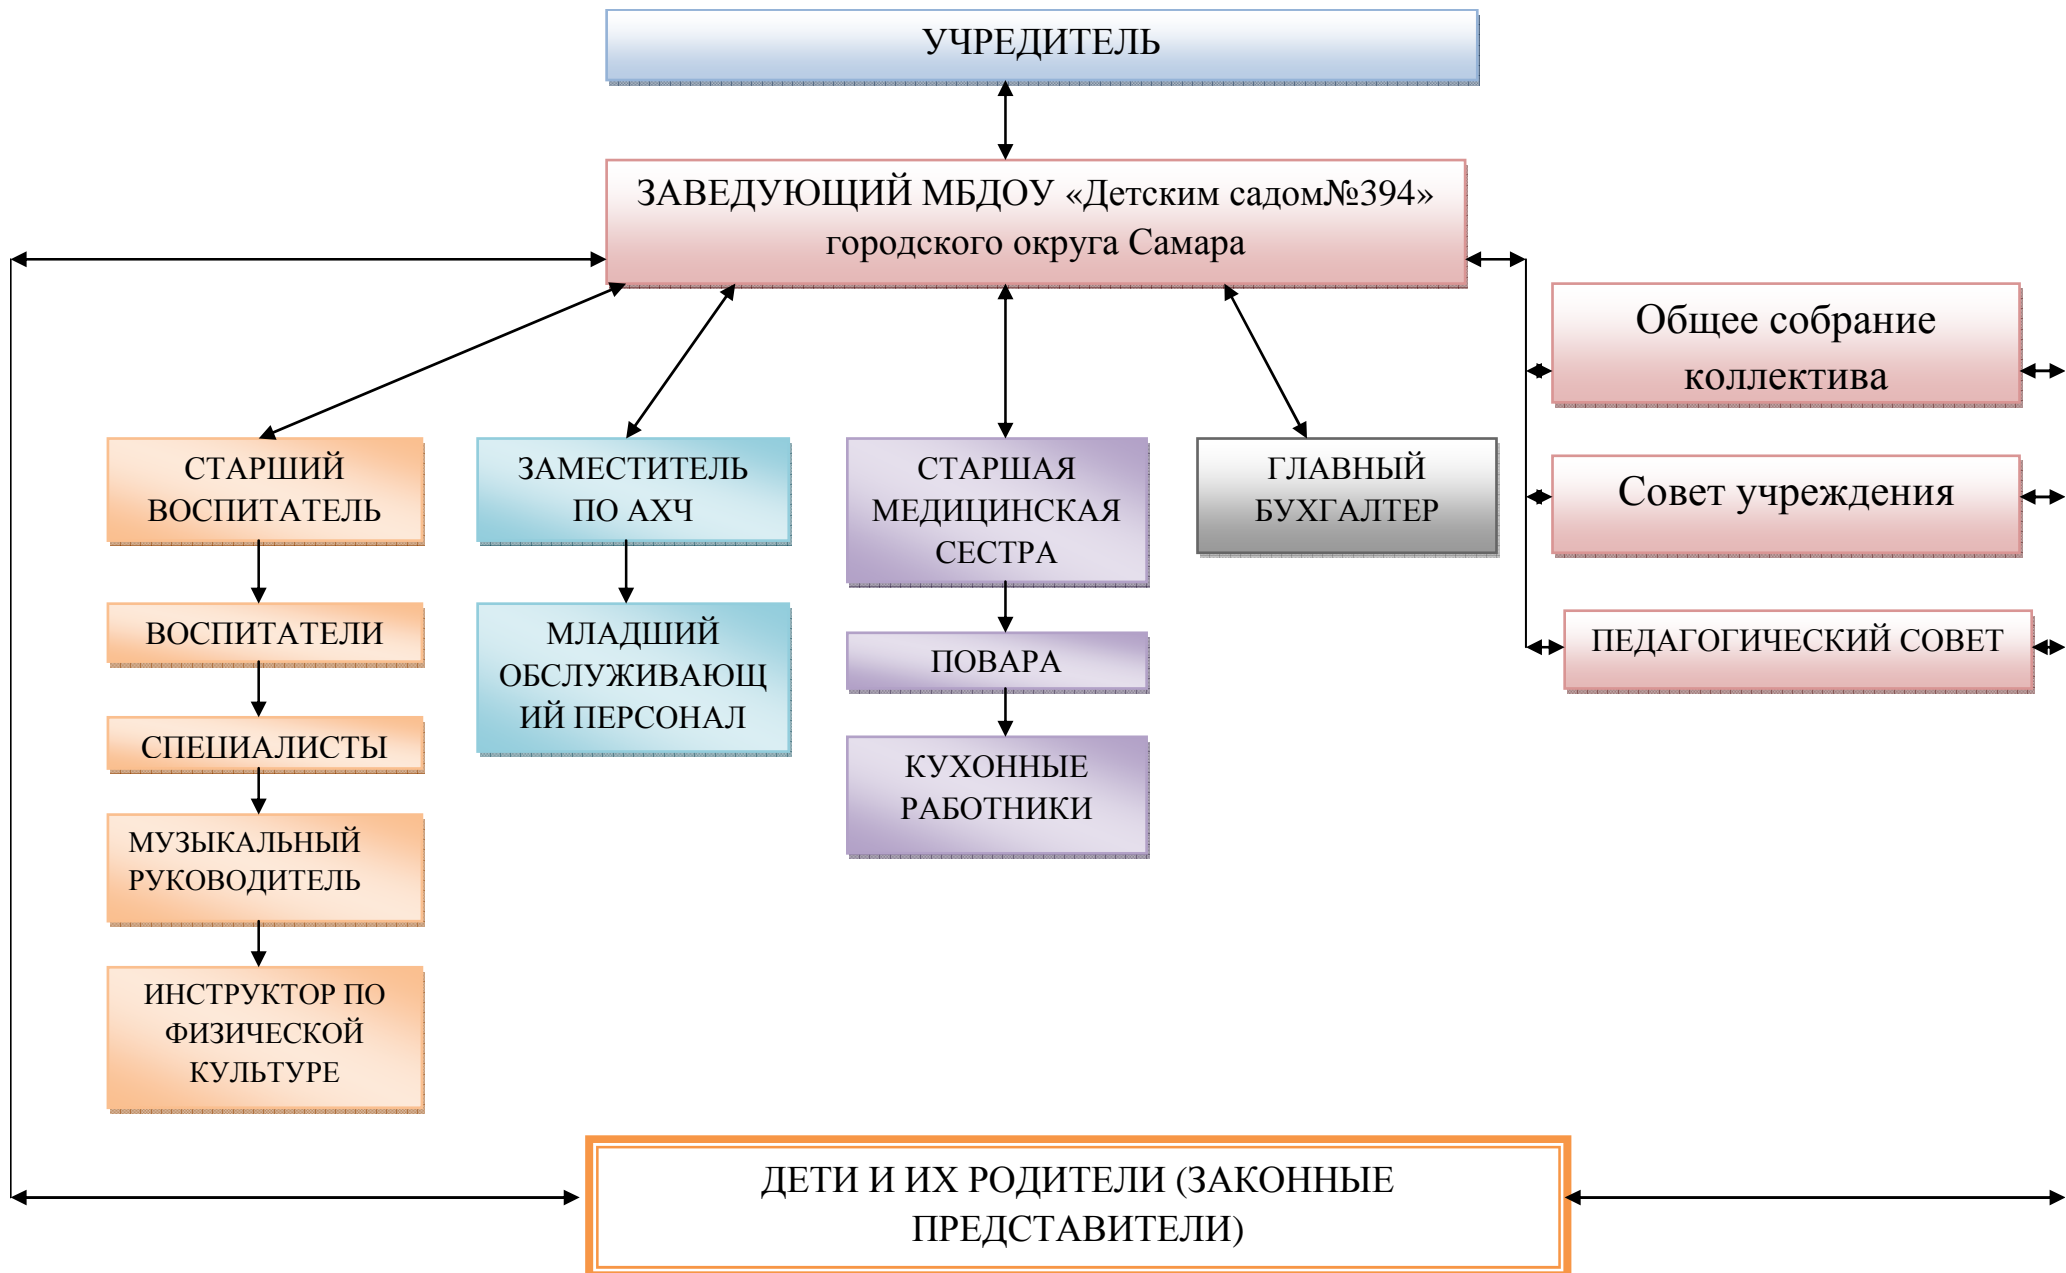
УЧРЕДИТЕЛЬ

ЗАВЕДУЮЩИЙ МБДОУ «Детским садом№394» городского округа Самара

Общее собрание коллектива

Совет учреждения

ПЕДАГОГИЧЕСКИЙ СОВЕТ

СТАРШИЙ ВОСПИТАТЕЛЬ

ВОСПИТАТЕЛИ

СПЕЦИАЛИСТЫ

МУЗЫКАЛЬНЫЙ РУКОВОДИТЕЛЬ

ИНСТРУКТОР ПО ФИЗИЧЕСКОЙ КУЛЬТУРЕ

ЗАМЕСТИТЕЛЬ ПО АХЧ

МЛАДШИЙ ОБСЛУЖИВАЮЩИЙ ПЕРСОНАЛ

СТАРШАЯ МЕДИЦИНСКАЯ СЕСТРА

ПОВАРА

КУХОННЫЕ РАБОТНИКИ

ГЛАВНЫЙ БУХГАЛТЕР

ДЕТИ И ИХ РОДИТЕЛИ (ЗАКОННЫЕ ПРЕДСТАВИТЕЛИ)